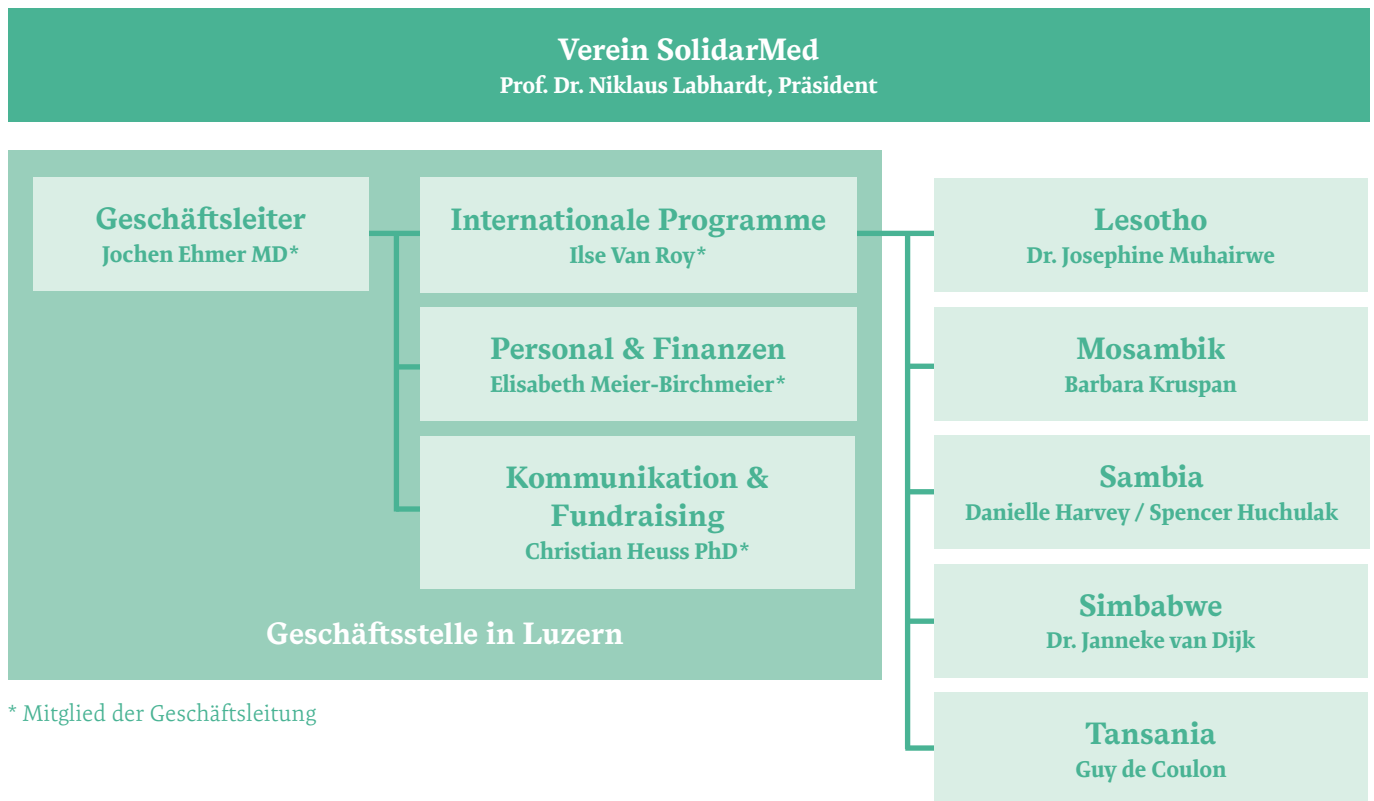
Verein SolidarMed
Prof. Dr. Niklaus Labhardt, Präsident

Geschäftsleiter
Jochen Ehmer MD*

Internationale Programme
Ilse Van Roy*

Personal & Finanzen
Elisabeth Meier-Birchmeier*

Kommunikation & Fundraising
Christian Heuss PhD*

Geschäftsstelle in Luzern

Lesotho
Dr. Josephine Muhairwe

Mosambik
Barbara Kruspan

Sambia
Danielle Harvey / Spencer Huchulak

Simbabwe
Dr. Janneke van Dijk

Tansania
Guy de Coulon

* Mitglied der Geschäftsleitung